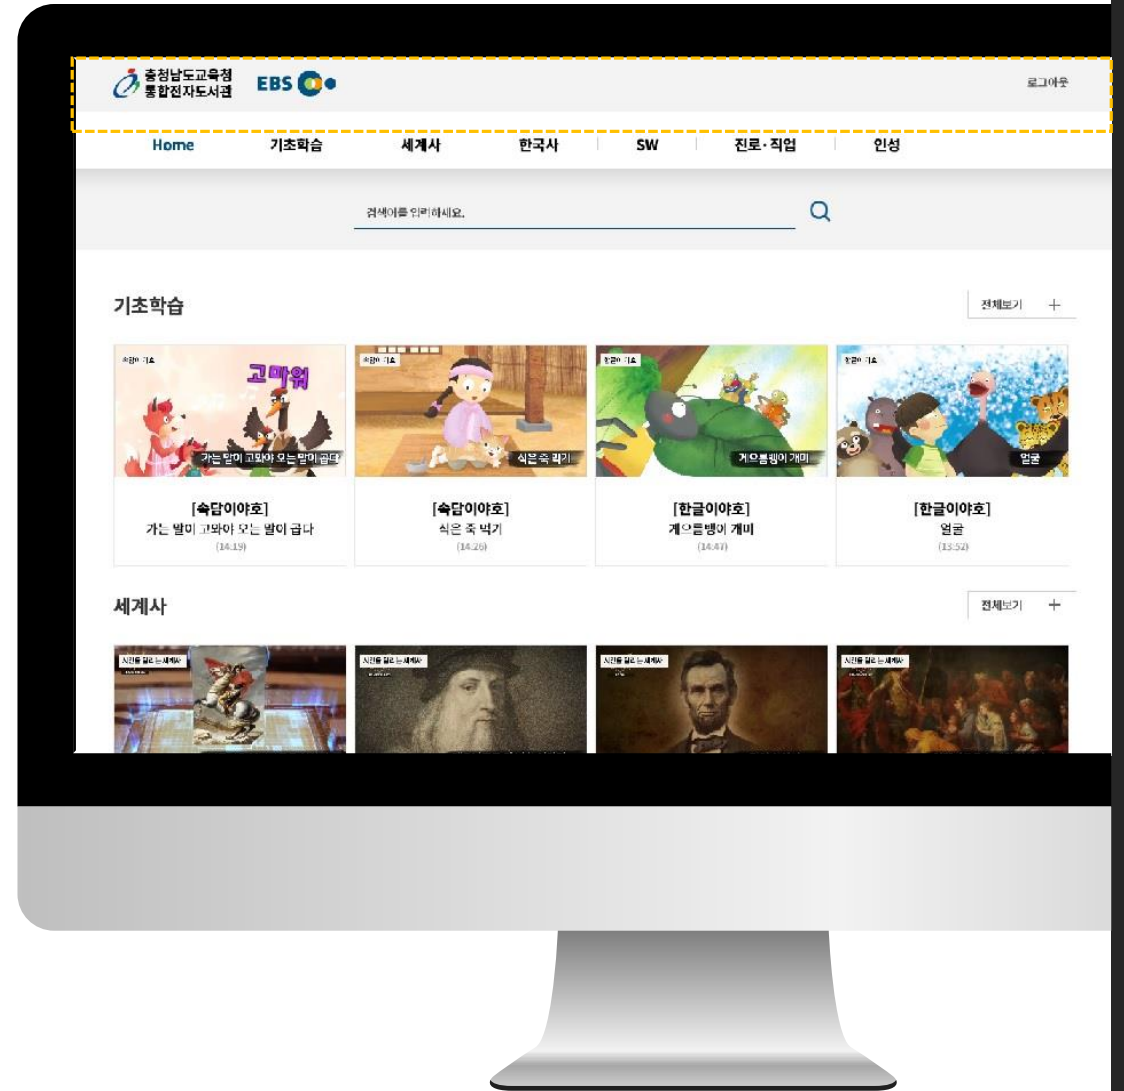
충청남도교육청 통합전자도서관 EBS

로그아웃

Home 기초학습 세계사 한국사 SW 진로·직업 인성

검색어를 입력하세요.

기초학습

전체보기 +

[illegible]

고마워

가는 말이 고와야 오는 말이 곱다

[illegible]

식은 죽 먹기

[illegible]

게으름뱅이 개미

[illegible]

얼굴

[속담이야호]
가는 말이 고와야 오는 말이 곱다
(14:19)

[속담이야호]
식은 죽 먹기
(14:26)

[한글이야호]
게으름뱅이 개미
(14:47)

[한글이야호]
얼굴
(13:52)

세계사

전체보기 +

시간을 달리는 세계사

시간을 달리는 세계사

시간을 달리는 세계사

시간을 달리는 세계사